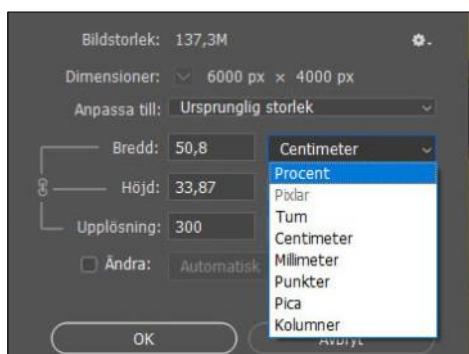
Bildstorlek: 137,3M

Dimensioner: 6000 px × 4000 px

Anpassa till: Ursprunglig storlek

Bredd: 50,8

Centimeter

Höjd: 33,87

Upplösning: 300

Ändra: Automatisk

Procent
Pixlar
Tum
Centimeter
Millimeter
Punkter
Pica
Kolumner

OK

Avbryt